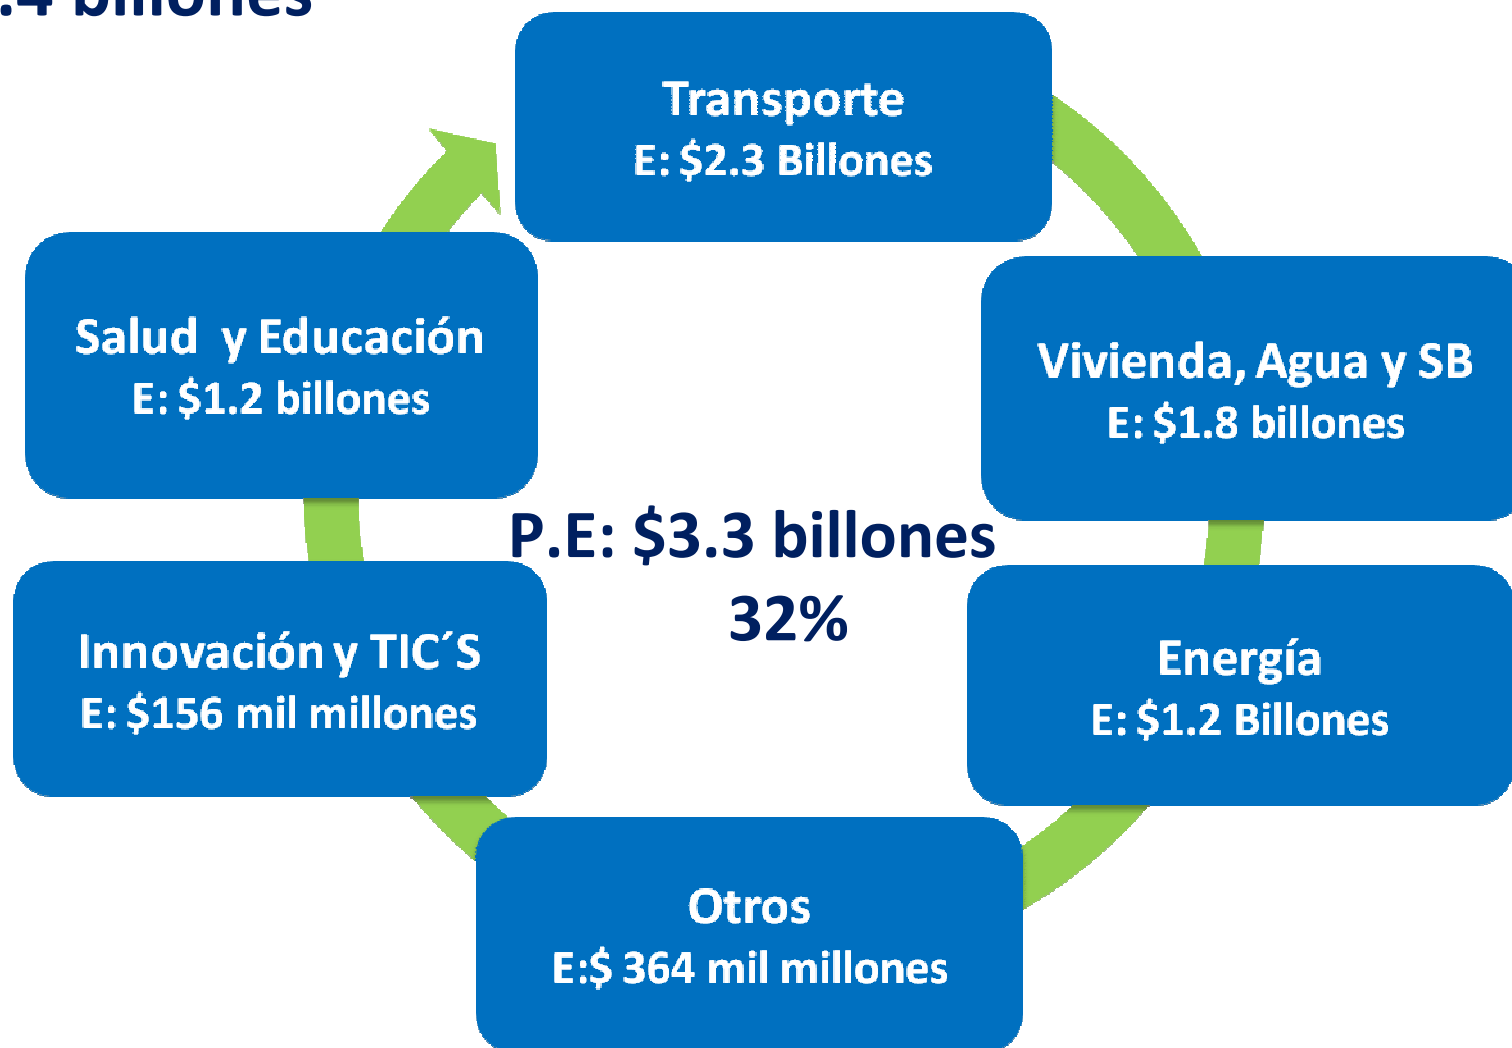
.4 billones

Transporte
E: $2.3 Billones

Vivienda, Agua y SB
E: $1.8 billones

Energía
E: $1.2 Billones

Otros
E:$ 364 mil millones

Innovación y TIC´S
E: $156 mil millones

Salud y Educación
E: $1.2 billones

P.E: $3.3 billones
32%